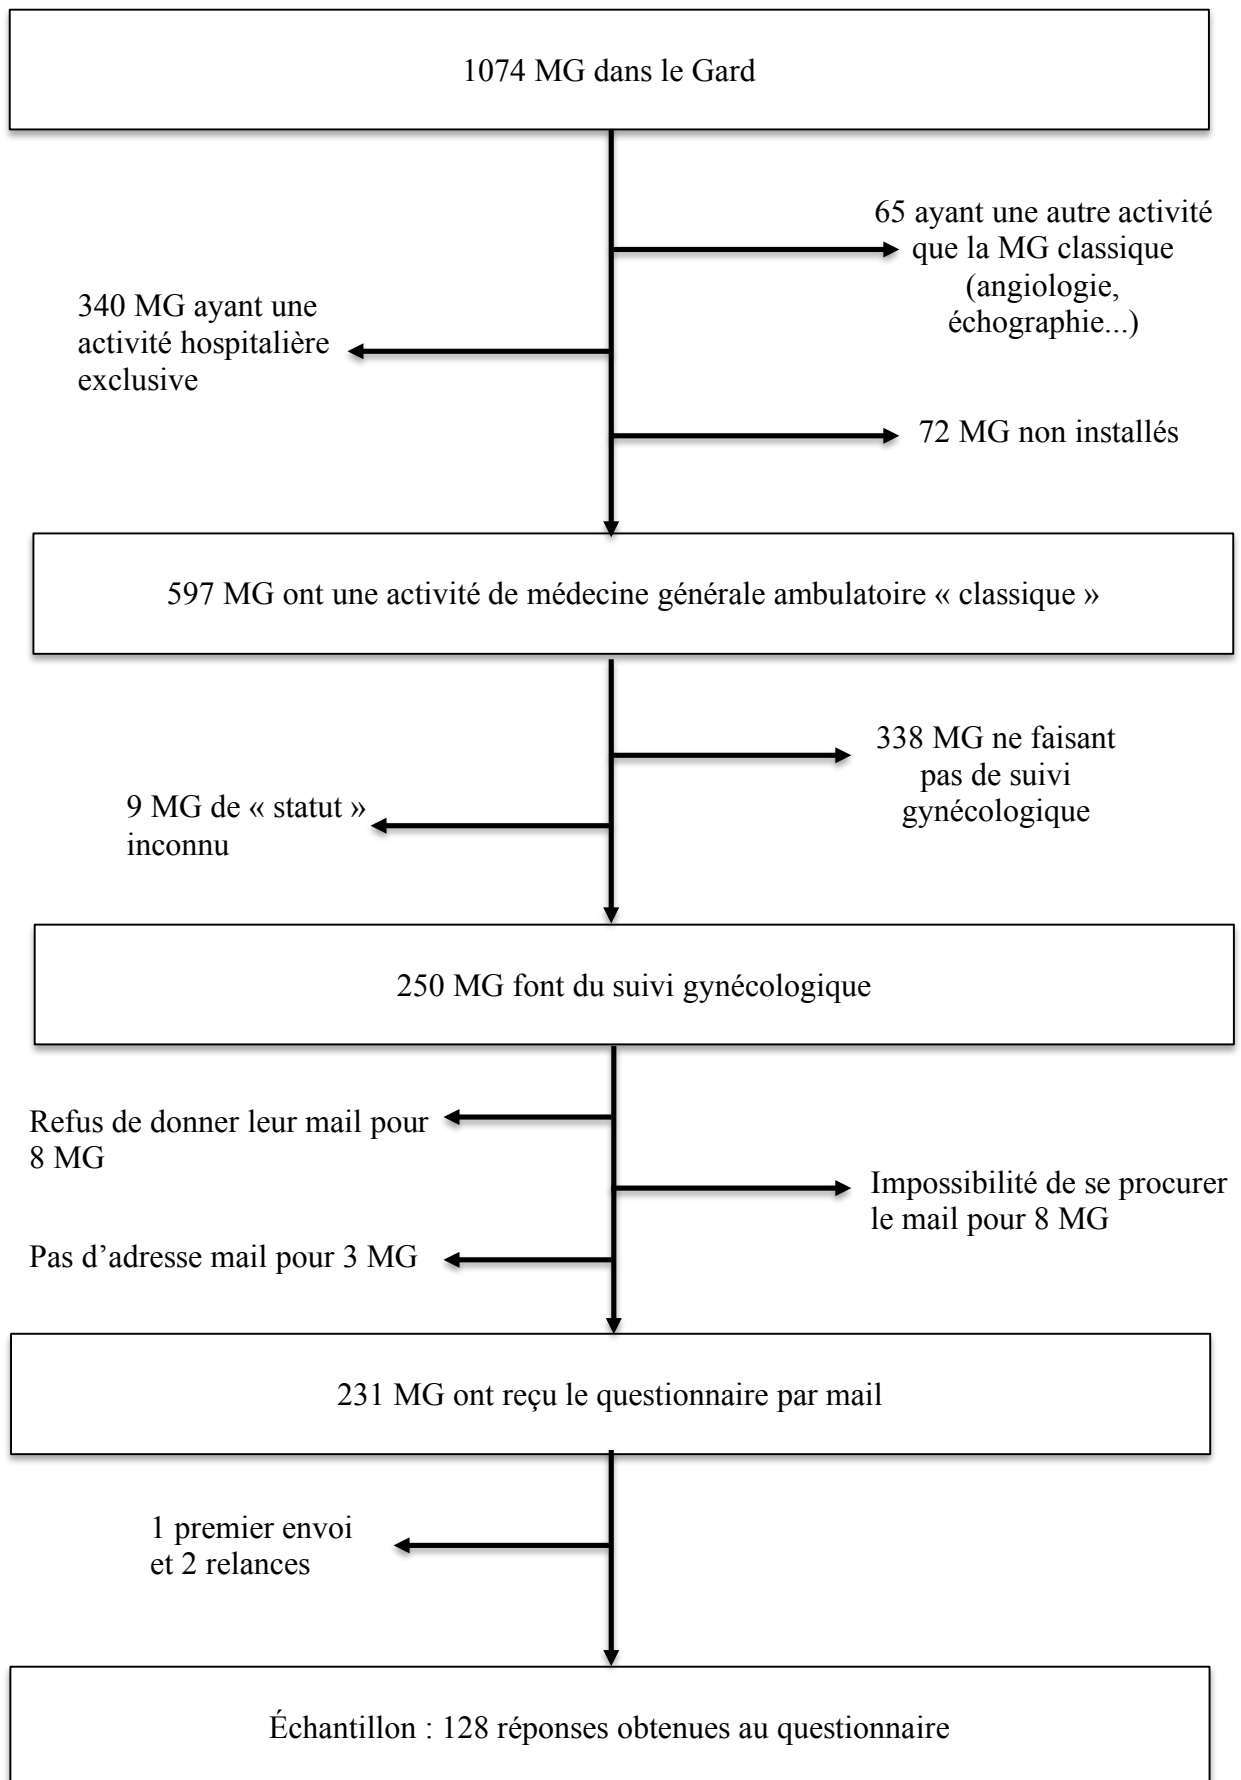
1074 MG dans le Gard

65 ayant une autre activité que la MG classique (angiologie, échographie...)

340 MG ayant une activité hospitalière exclusive

72 MG non installés

597 MG ont une activité de médecine générale ambulatoire « classique »

338 MG ne faisant pas de suivi gynécologique

9 MG de « statut » inconnu

250 MG font du suivi gynécologique

Refus de donner leur mail pour 8 MG

Impossibilité de se procurer le mail pour 8 MG

Pas d'adresse mail pour 3 MG

231 MG ont reçu le questionnaire par mail

1 premier envoi et 2 relances

Échantillon : 128 réponses obtenues au questionnaire